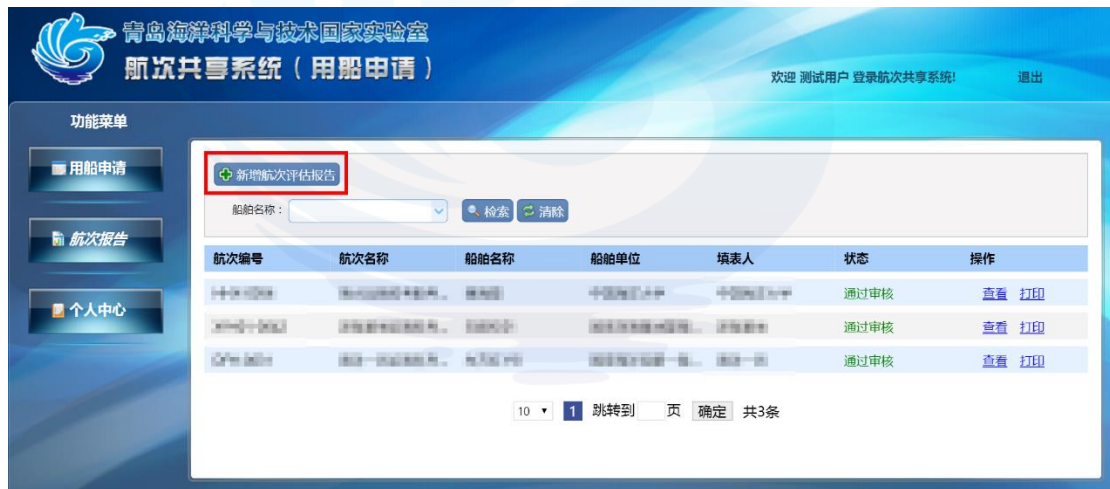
青岛海洋科学与技术国家实验室
航次共享系统（用船申请）

欢迎 测试用户 登录航次共享系统!　退出

功能菜单

用船申请

航次报告

个人中心

新增航次评估报告

船舶名称：

检索　清除

| 航次编号 | 航次名称 | 船舶名称 | 船舶单位 | 填表人 | 状态 | 操作 |
|---|---|---|---|---|---|---|
| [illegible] | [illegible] | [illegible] | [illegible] | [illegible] | 通过审核 | 查看 打印 |
| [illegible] | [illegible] | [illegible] | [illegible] | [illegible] | 通过审核 | 查看 打印 |
| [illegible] | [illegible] | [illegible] | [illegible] | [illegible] | 通过审核 | 查看 打印 |

10　1　跳转到　页　确定　共3条